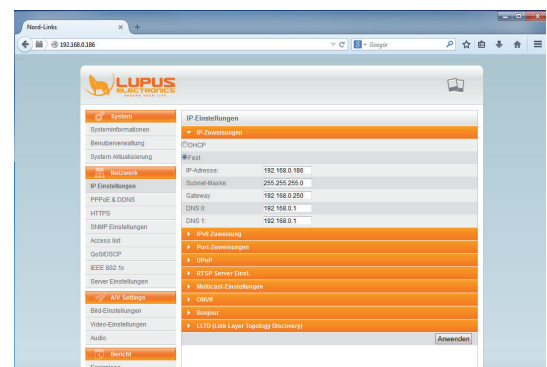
Nord-Links
192.168.0.186
Google

LUPUS ELECTRONICS
SECURE YOUR LIFE

System
Systeminformationen
Benutzerverwaltung
System Aktualisierung
Netzwerk
IP Einstellungen
PPPoE & DDNS
HTTPS
SNMP Einstellungen
Access list
QoS/DSCP
IEEE 802.1x
Server Einstellungen
A/V Settings
Bild-Einstellungen
Video-Einstellungen
Audio
Bericht

IP-Einstellungen
IP-Zuweisungen
DHCP
Fest
IP-Adresse: 192.168.0.186
Subnet-Maske: 255.255.255.0
Gateway: 192.168.0.250
DNS 0: 192.168.0.1
DNS 1: 192.168.0.1
IPv6 Zuweisung
Port-Zuweisungen
UPnP
RTSP Server Einst.
Multicast-Einstellungen
ONVIF
Bonjour
LLTD (Link Layer Topology Discovery)
Anwenden